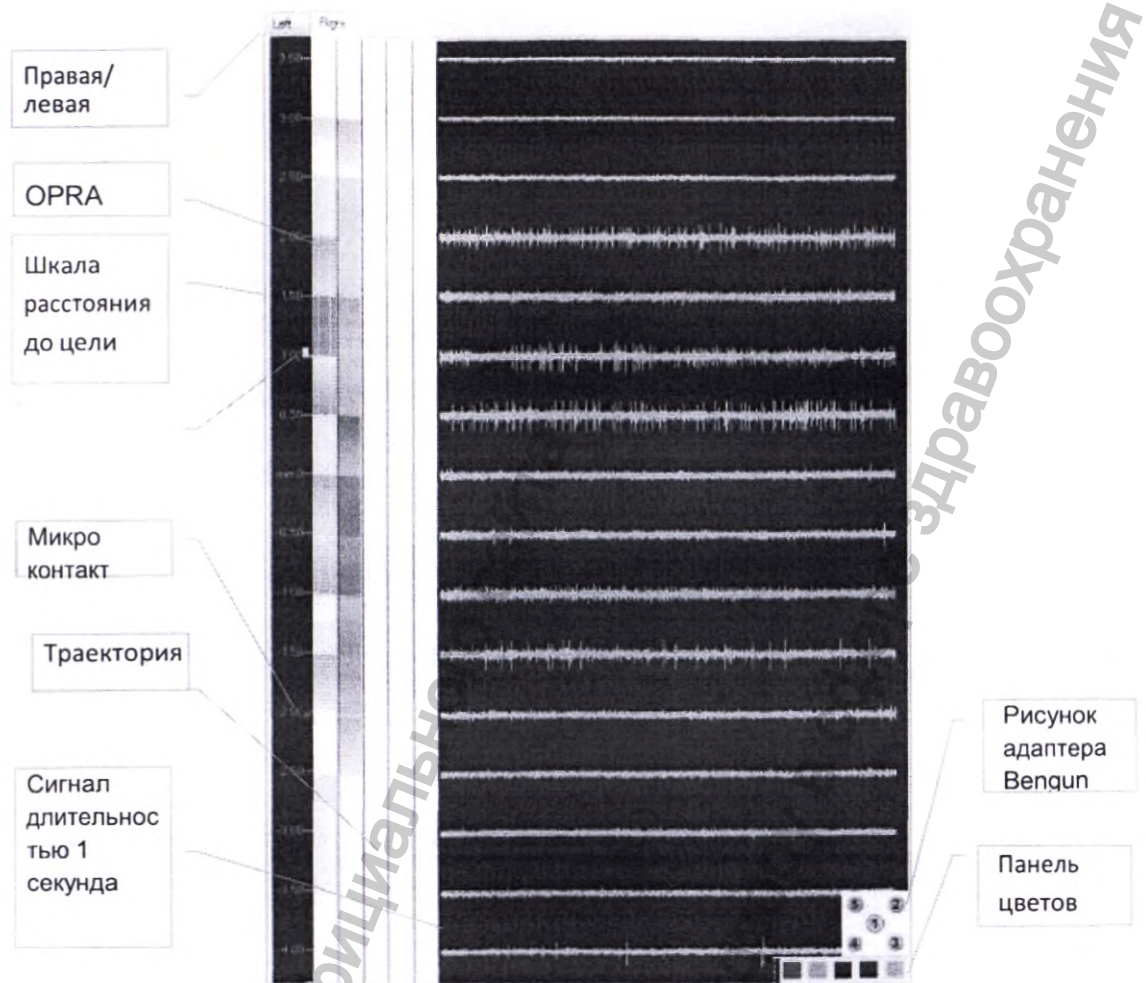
Left Right

Правая/ левая

OPRA

Шкала расстояния до цели

Микро контакт

Траектория

Сигнал длительностью 1 секунда

3.50
3.00
2.50
2.00
1.50
1.00
0.50
0.00
-0.50
-1.00
-1.50
-2.00
-2.50
-3.00
-3.50
-4.00

Рисунок адаптера Bengun

Панель цветов

5 2
1
4 3

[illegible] здравоохранения

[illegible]циальн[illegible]